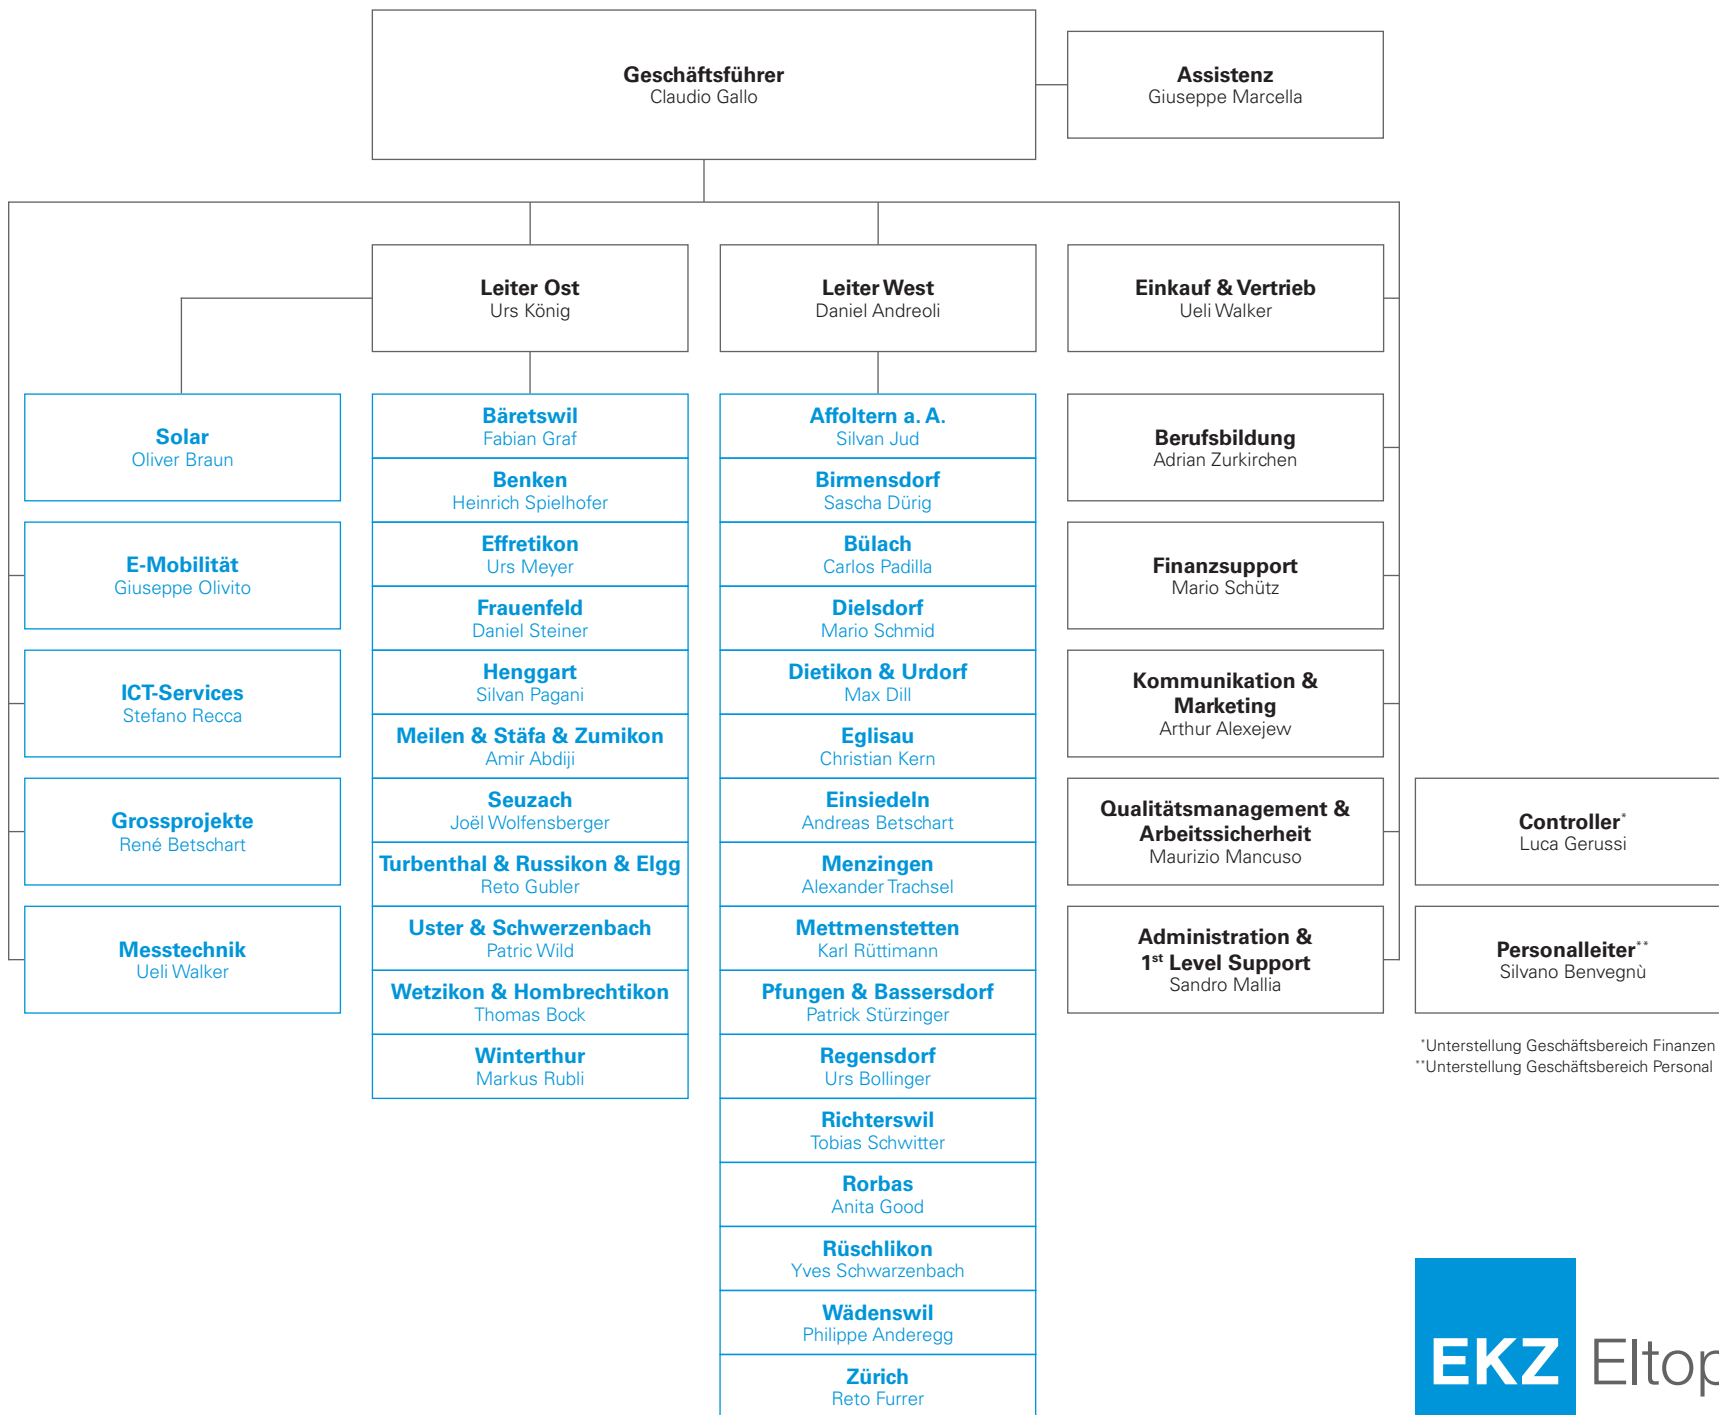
**Geschäftsführer**
Claudio Gallo

**Assistenz**
Giuseppe Marcella

**Solar**
Oliver Braun

**E-Mobilität**
Giuseppe Olivito

**ICT-Services**
Stefano Recca

**Grossprojekte**
René Betschart

**Messtechnik**
Ueli Walker

**Leiter Ost**
Urs König

**Bäretswil**
Fabian Graf

**Benken**
Heinrich Spielhofer

**Effretikon**
Urs Meyer

**Frauenfeld**
Daniel Steiner

**Henggart**
Silvan Pagani

**Meilen & Stäfa & Zumikon**
Amir Abdiji

**Seuzach**
Joël Wolfensberger

**Turbenthal & Russikon & Elgg**
Reto Gubler

**Uster & Schwerzenbach**
Patric Wild

**Wetzikon & Hombrechtikon**
Thomas Bock

**Winterthur**
Markus Rubli

**Leiter West**
Daniel Andreoli

**Affoltern a. A.**
Silvan Jud

**Birmensdorf**
Sascha Dürig

**Bülach**
Carlos Padilla

**Dielsdorf**
Mario Schmid

**Dietikon & Urdorf**
Max Dill

**Eglisau**
Christian Kern

**Einsiedeln**
Andreas Betschart

**Menzingen**
Alexander Trachsel

**Mettmenstetten**
Karl Rüttimann

**Pfungen & Bassersdorf**
Patrick Stürzinger

**Regensdorf**
Urs Bollinger

**Richterswil**
Tobias Schwitter

**Rorbas**
Anita Good

**Rüschlikon**
Yves Schwarzenbach

**Wädenswil**
Philippe Anderegg

**Zürich**
Reto Furrer

**Einkauf & Vertrieb**
Ueli Walker

**Berufsbildung**
Adrian Zurkirchen

**Finanzsupport**
Mario Schütz

**Kommunikation & Marketing**
Arthur Alexejew

**Qualitätsmanagement & Arbeitssicherheit**
Maurizio Mancuso

**Administration & $1^{st}$ Level Support**
Sandro Mallia

**Controller***
Luca Gerussi

**Personalleiter****
Silvano Benvegnù

*Unterstellung Geschäftsbereich Finanzen
**Unterstellung Geschäftsbereich Personal

EKZ Eltop